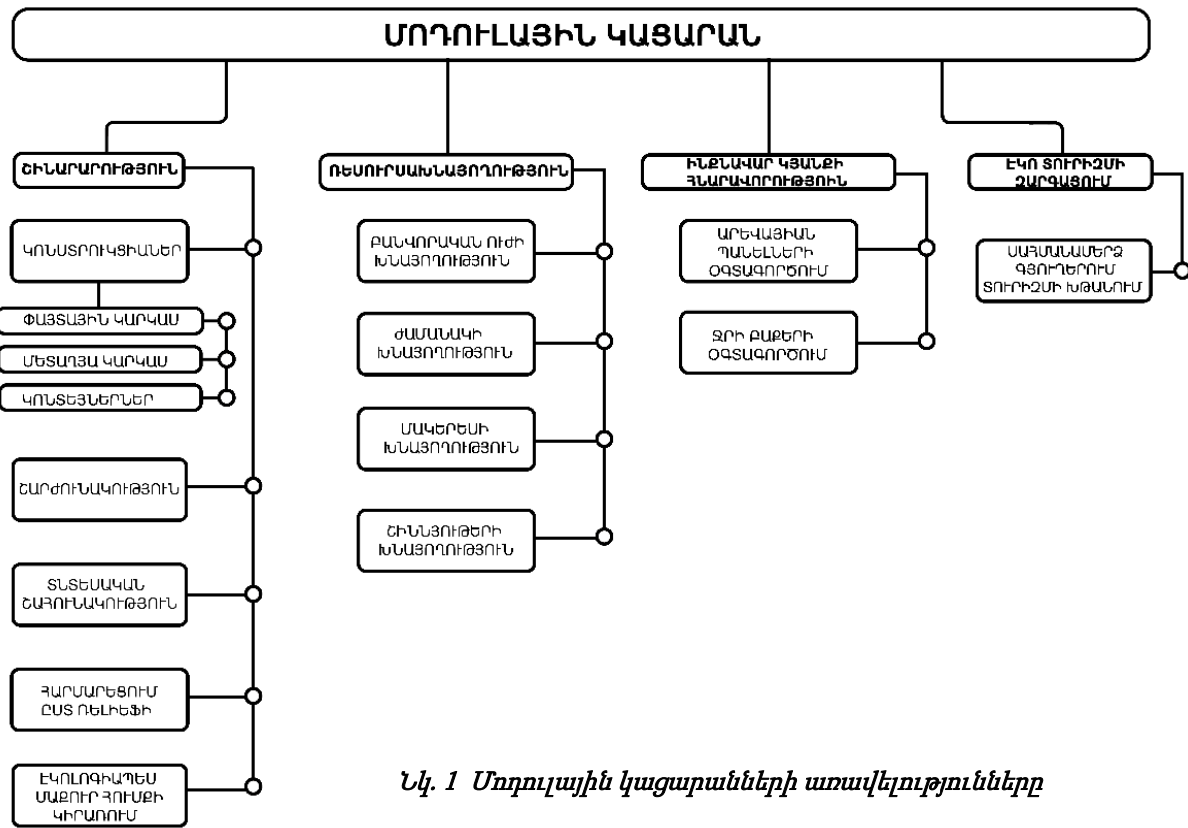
ՄՈԴՈՒԼԱՅԻՆ ԿԱՑԱՐԱՆ

ՇԻՆԱՐԱՐՈՒԹՅՈՒՆ

ԿՈՆՍՏՐՈՒԿՑԻԱՆԵՐ

ՓԱՅՏԱՅԻՆ ԿԱՐԿԱՍ

ՄԵՏԱՂՅԱ ԿԱՐԿԱՍ

ԿՈՆՏԵՅՆԵՐՆԵՐ

ՇԱՐԺՈՒՆԱԿՈՒԹՅՈՒՆ

ՏՆՏԵՍԱԿԱՆ ՇԱՀՈՒՆԱԿՈՒԹՅՈՒՆ

ՀԱՐՄԱՐԵՑՈՒՄ ԸՍՏ ՌԵԼԻԵՖԻ

ԷԿՈԼՈԳԻԱՊԵՍ ՄԱՔՈՒՐ ՀՈՒՄՔԻ ԿԻՐԱՌՈՒՄ

ՌԵՍՈՒՐՍԱԽՆԱՅՈՂՈՒԹՅՈՒՆ

ԲԱՆՎՈՐԱԿԱՆ ՈՒԺԻ ԽՆԱՅՈՂՈՒԹՅՈՒՆ

ԺԱՄԱՆԱԿԻ ԽՆԱՅՈՂՈՒԹՅՈՒՆ

ՄԱԿԵՐԵՍԻ ԽՆԱՅՈՂՈՒԹՅՈՒՆ

ՇԻՆՆՅՈՒԹԵՐԻ ԽՆԱՅՈՂՈՒԹՅՈՒՆ

ԻՆՔՆԱՎԱՐ ԿՅԱՆՔԻ ՀՆԱՐԱՎՈՐՈՒԹՅՈՒՆ

ԱՐԵՎԱՅԻՆ ՊԱՆԵԼՆԵՐԻ ՕԳՏԱԳՈՐԾՈՒՄ

ՋՐԻ ԲԱՔԵՐԻ ՕԳՏԱԳՈՐԾՈՒՄ

ԷԿՈ ՏՈՒՐԻԶՄԻ ԶԱՐԳԱՑՈՒՄ

ՍԱՀՄԱՆԱՄԵՐՁ ԳՅՈՒՂԵՐՈՒՄ ՏՈՒՐԻԶՄԻ ԽԹԱՆՈՒՄ

Նկ. 1 Մոդուլային կացարանների առավելությունները